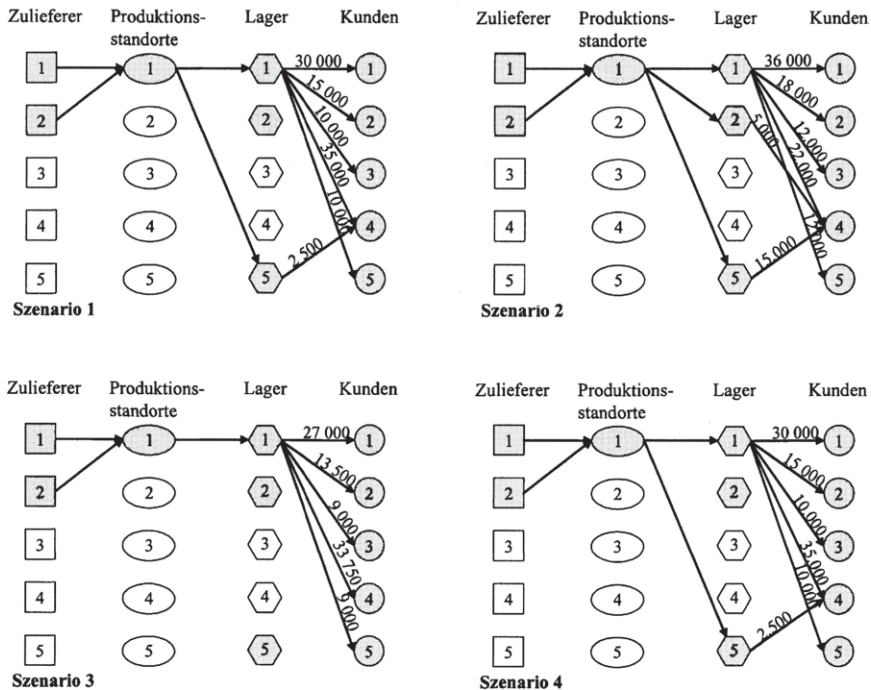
Zulieferer Produktionsstandorte Lager Kunden

1 2 3 4 5

1 2 3 4 5

1 2 3 4 5

1 2 3 4 5

30 000
15 000
10 000
35 000
10 000
2 500

Szenario 1

Zulieferer Produktionsstandorte Lager Kunden

1 2 3 4 5

1 2 3 4 5

1 2 3 4 5

1 2 3 4 5

36 000
18 000
5 000
12 000
22 000
12 000
15 000

Szenario 2

Zulieferer Produktionsstandorte Lager Kunden

1 2 3 4 5

1 2 3 4 5

1 2 3 4 5

1 2 3 4 5

27 000
13 500
9 000
33 750
9 000

Szenario 3

Zulieferer Produktionsstandorte Lager Kunden

1 2 3 4 5

1 2 3 4 5

1 2 3 4 5

1 2 3 4 5

30 000
15 000
10 000
35 000
10 000
2 500

Szenario 4